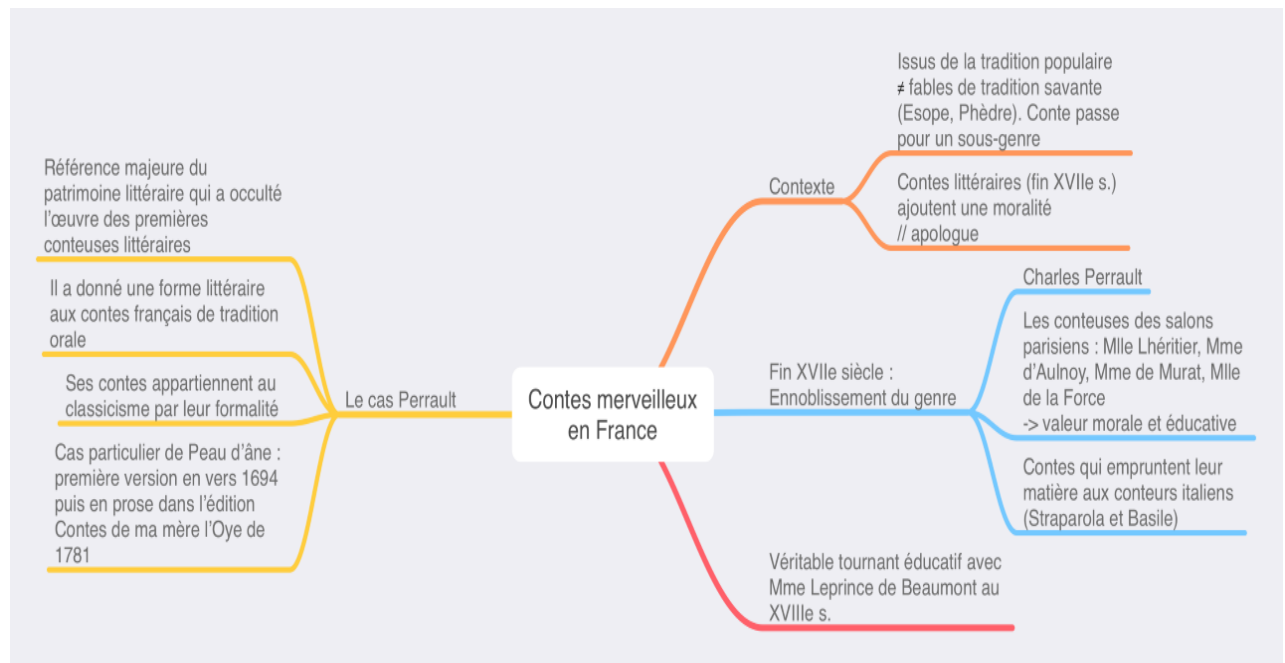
Contes merveilleux en France

Contexte

Issus de la tradition populaire ≠ fables de tradition savante (Esope, Phèdre). Conte passe pour un sous-genre

Contes littéraires (fin XVIIe s.) ajoutent une moralité // apologue

Fin XVIIe siècle : Ennoblissement du genre

Charles Perrault

Les conteuses des salons parisiens : Mlle Lhéritier, Mme d'Aulnoy, Mme de Murat, Mlle de la Force -> valeur morale et éducative

Contes qui empruntent leur matière aux conteurs italiens (Straparola et Basile)

Véritable tournant éducatif avec Mme Leprince de Beaumont au XVIIIe s.

Le cas Perrault

Référence majeure du patrimoine littéraire qui a occulté l'œuvre des premières conteuses littéraires

Il a donné une forme littéraire aux contes français de tradition orale

Ses contes appartiennent au classicisme par leur formalité

Cas particulier de Peau d'âne : première version en vers 1694 puis en prose dans l'édition Contes de ma mère l'Oye de 1781